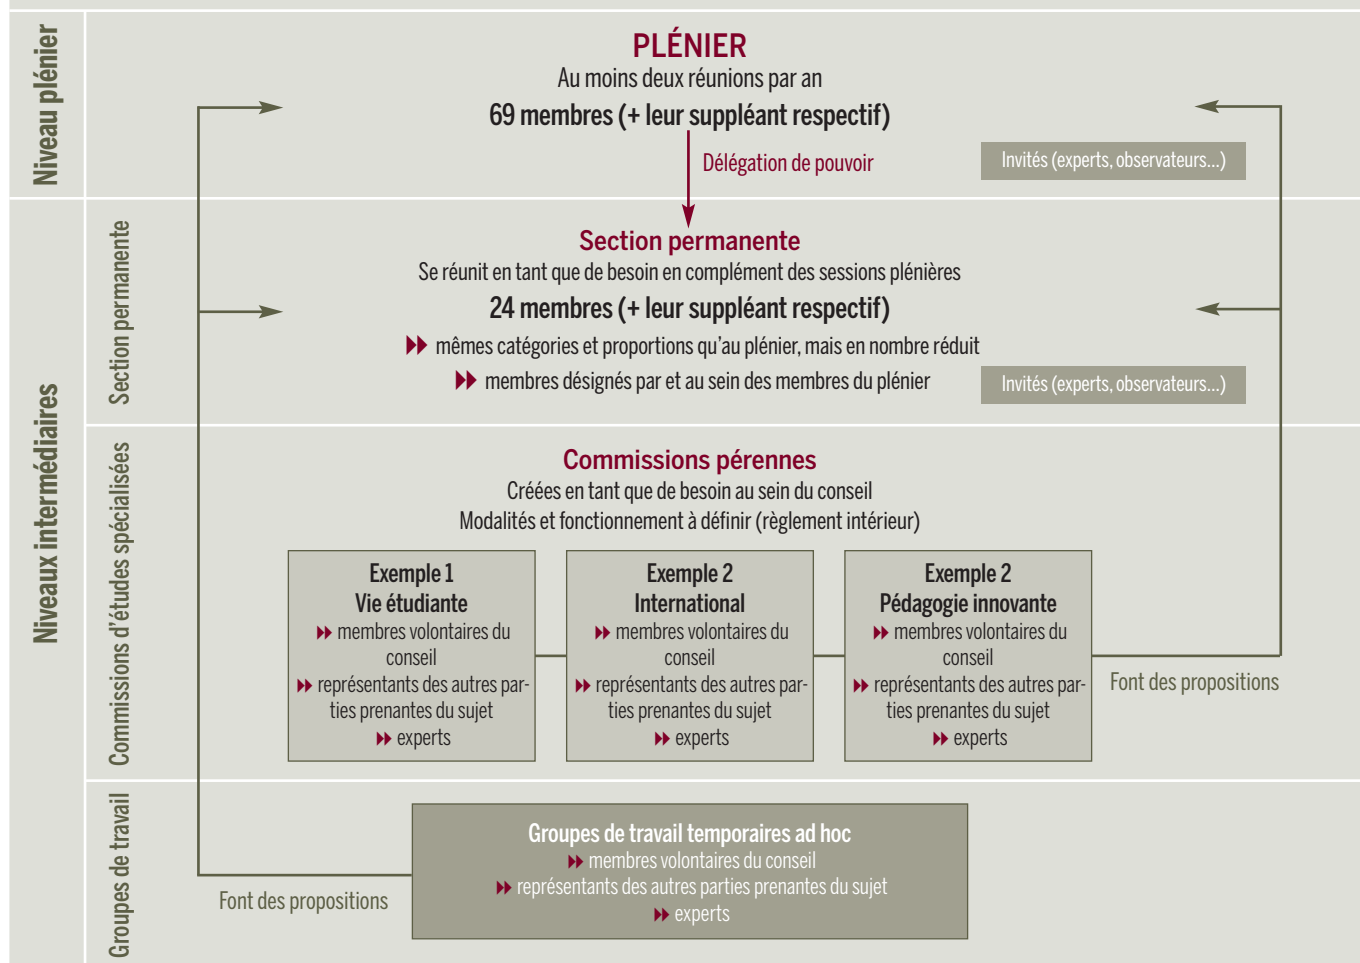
Niveau plénier

PLÉNIER
Au moins deux réunions par an
69 membres (+ leur suppléant respectif)

Délégation de pouvoir

Invités (experts, observateurs...)

Niveaux intermédiaires

Section permanente

Section permanente
Se réunit en tant que de besoin en complément des sessions plénières
24 membres (+ leur suppléant respectif)
mêmes catégories et proportions qu'au plénier, mais en nombre réduit
membres désignés par et au sein des membres du plénier

Invités (experts, observateurs...)

Commissions d'études spécialisées

Commissions pérennes
Créées en tant que de besoin au sein du conseil
Modalités et fonctionnement à définir (règlement intérieur)

Exemple 1
Vie étudiante
membres volontaires du conseil
représentants des autres parties prenantes du sujet
experts

Exemple 2
International
membres volontaires du conseil
représentants des autres parties prenantes du sujet
experts

Exemple 2
Pédagogie innovante
membres volontaires du conseil
représentants des autres parties prenantes du sujet
experts

Font des propositions

Groupes de travail

Groupes de travail temporaires ad hoc
membres volontaires du conseil
représentants des autres parties prenantes du sujet
experts

Font des propositions